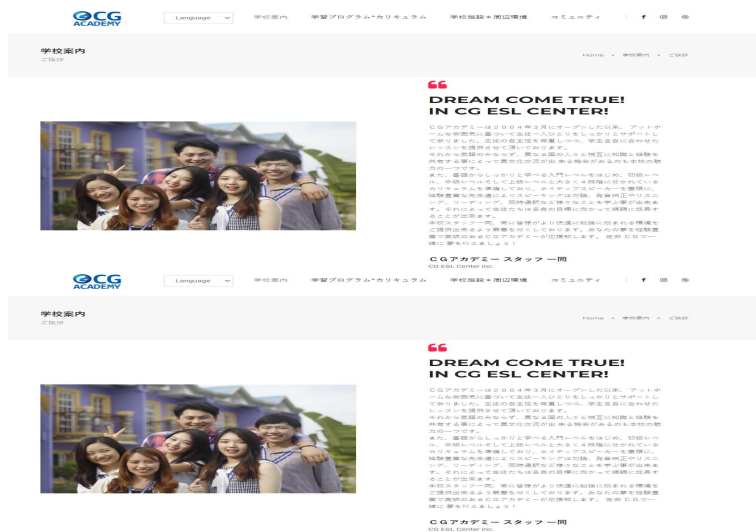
CG ACADEMY

Language

学校案内 学習プログラム・カリキュラム 学校施設・周辺環境 コミュニティ

学校案内
ご挨拶

Home › 学校案内 › ご挨拶

DREAM COME TRUE!
IN CG ESL CENTER!

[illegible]

CGアカデミー スタッフ 一同
CG ESL Center Inc.

CG ACADEMY

Language

学校案内 学習プログラム・カリキュラム 学校施設・周辺環境 コミュニティ

学校案内
ご挨拶

Home › 学校案内 › ご挨拶

DREAM COME TRUE!
IN CG ESL CENTER!

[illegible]

CGアカデミー スタッフ 一同
CG ESL Center Inc.